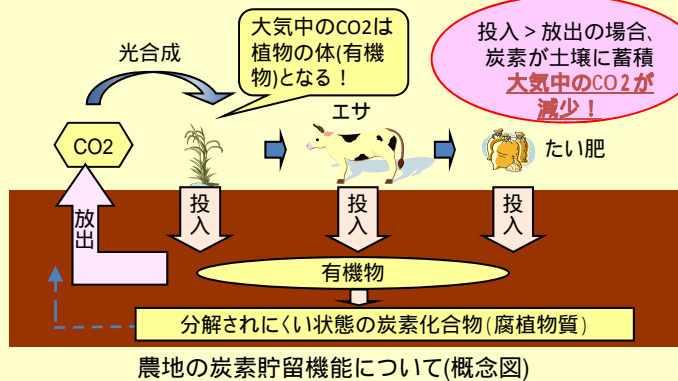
光合成

大気中のCO2は植物の体(有機物)となる！

投入＞放出の場合、炭素が土壌に蓄積
大気中のCO2が減少！

CO2

エサ

たい肥

放出

投入

投入

投入

有機物

分解されにくい状態の炭素化合物(腐植物質)

農地の炭素貯留機能について(概念図)